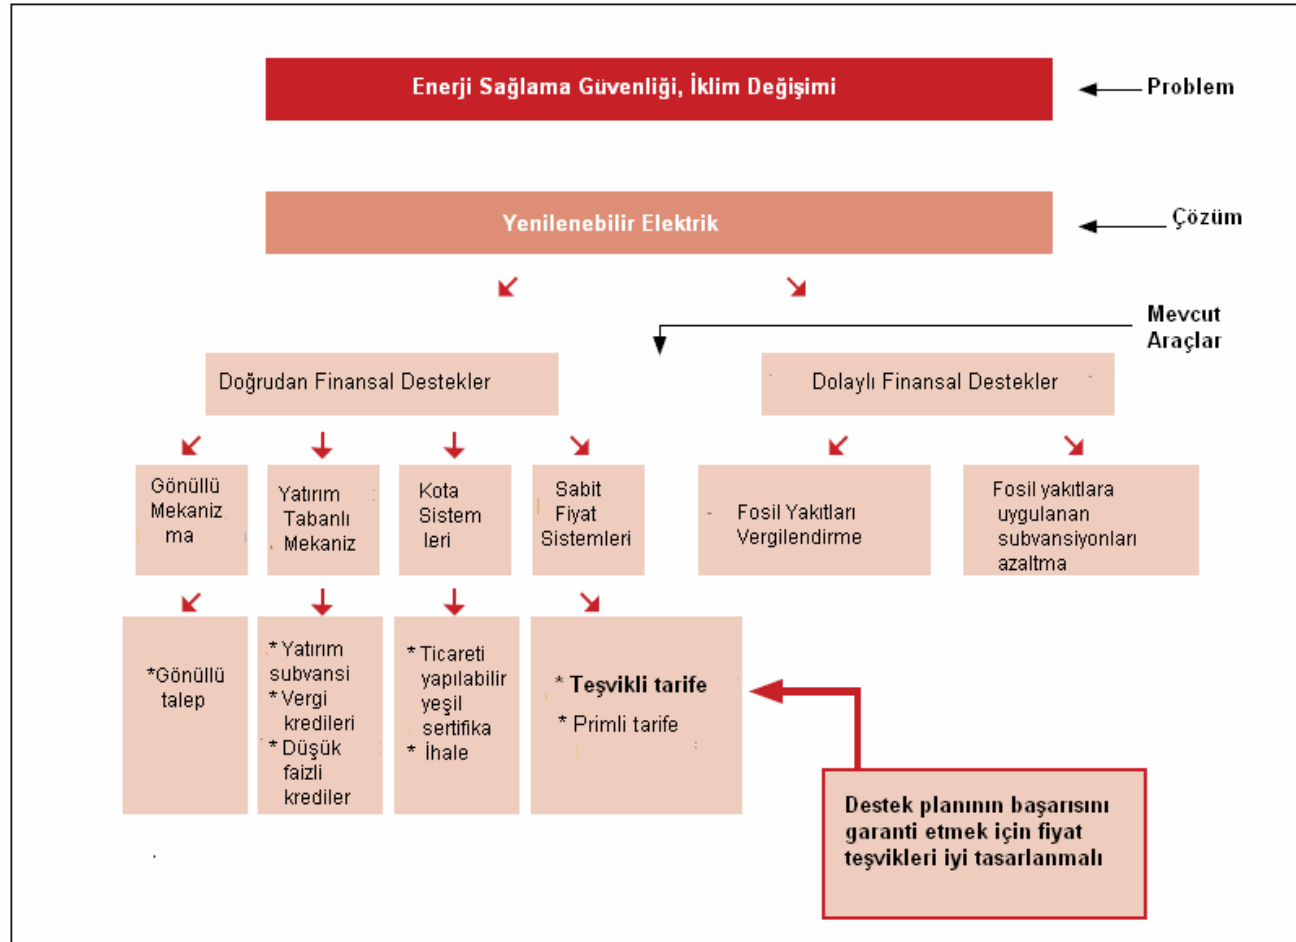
Enerji Sağlama Güvenliği, İklim Değişimi

Problem

Yenilenebilir Elektrik

Çözüm

Mevcut Araçlar

Doğrudan Finansal Destekler

Dolaylı Finansal Destekler

Gönüllü Mekanizma

Yatırım Tabanlı Mekaniz

Kota Sistemleri

Sabit Fiyat Sistemleri

Fosil Yakıtları Vergilendirme

Fosil yakıtlara uygulanan subvansiyonları azaltma

*Gönüllü talep

* Yatırım subvansi
* Vergi kredileri
* Düşük faizli krediler

* Ticareti yapılabilir yeşil sertifika
* İhale

* Teşvikli tarife
* Primli tarife

Destek planının başarısını garanti etmek için fiyat teşvikleri iyi tasarlanmalı